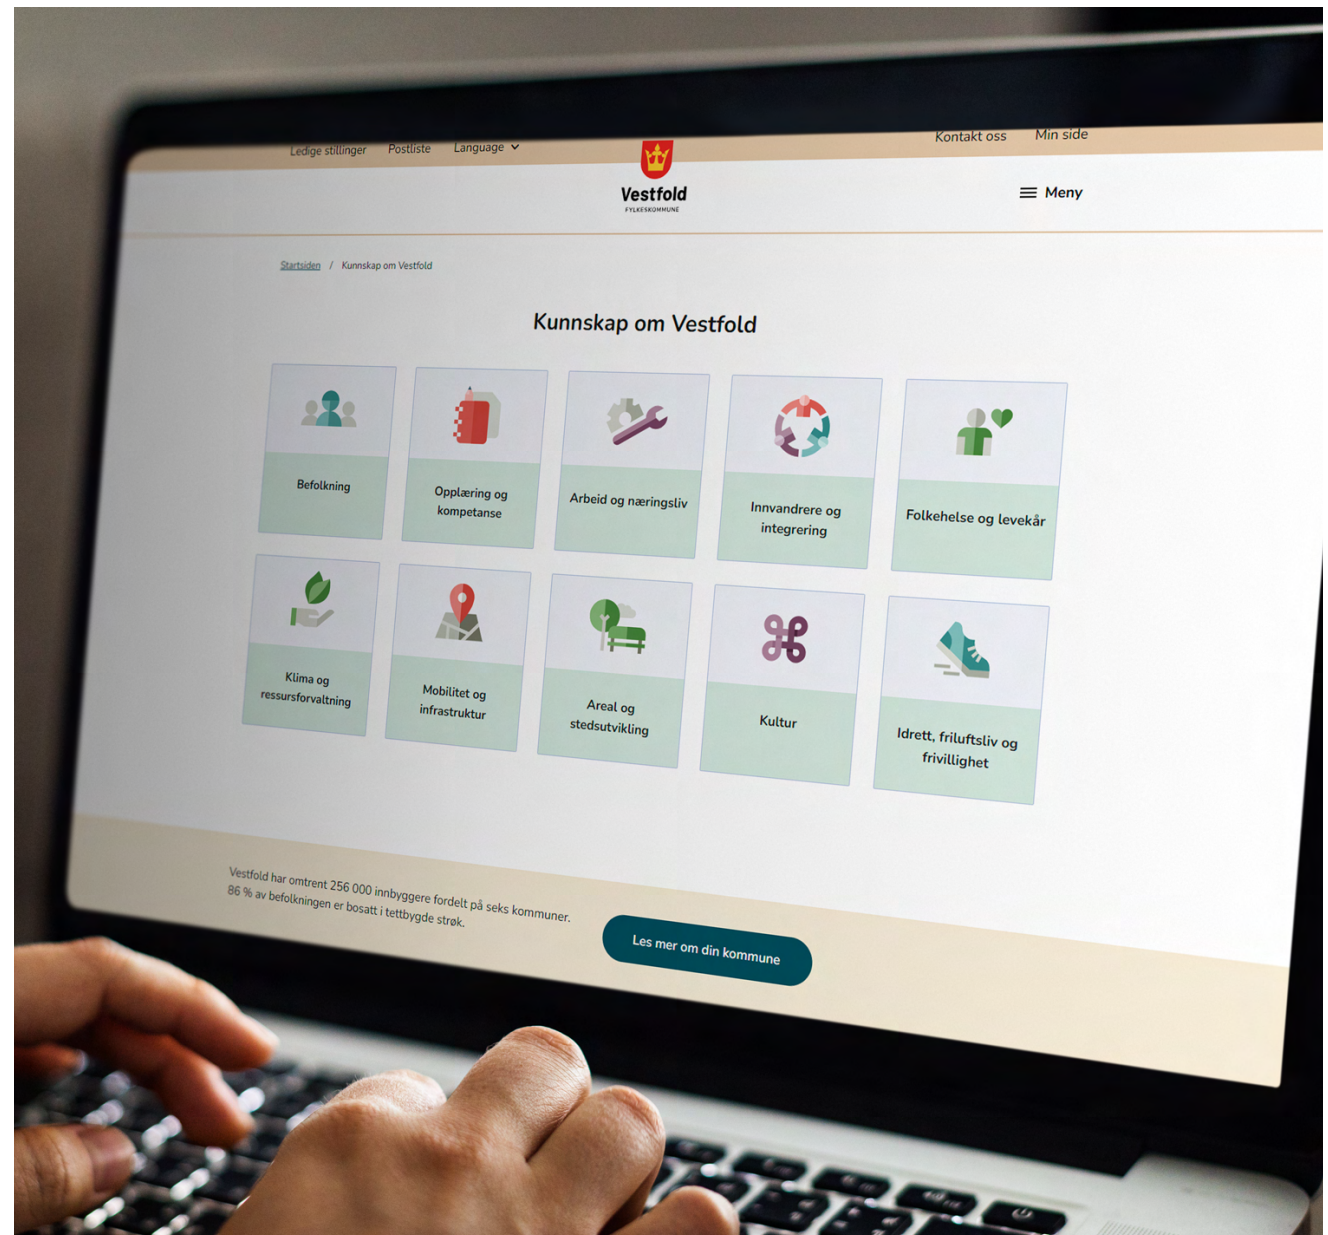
Ledige stillinger Postliste Language

Kontakt oss Min side

Vestfold
FYLKESKOMMUNE

Meny

Startsiden / Kunnskap om Vestfold

Kunnskap om Vestfold

Befolkning

Opplæring og kompetanse

Arbeid og næringsliv

Innvandrere og integrering

Folkehelse og levekår

Klima og ressursforvaltning

Mobilitet og infrastruktur

Areal og stedsutvikling

Kultur

Idrett, friluftsliv og frivillighet

Vestfold har omtrent 256 000 innbyggere fordelt på seks kommuner. 86 % av befolkningen er bosatt i tettbygde strøk.

Les mer om din kommune